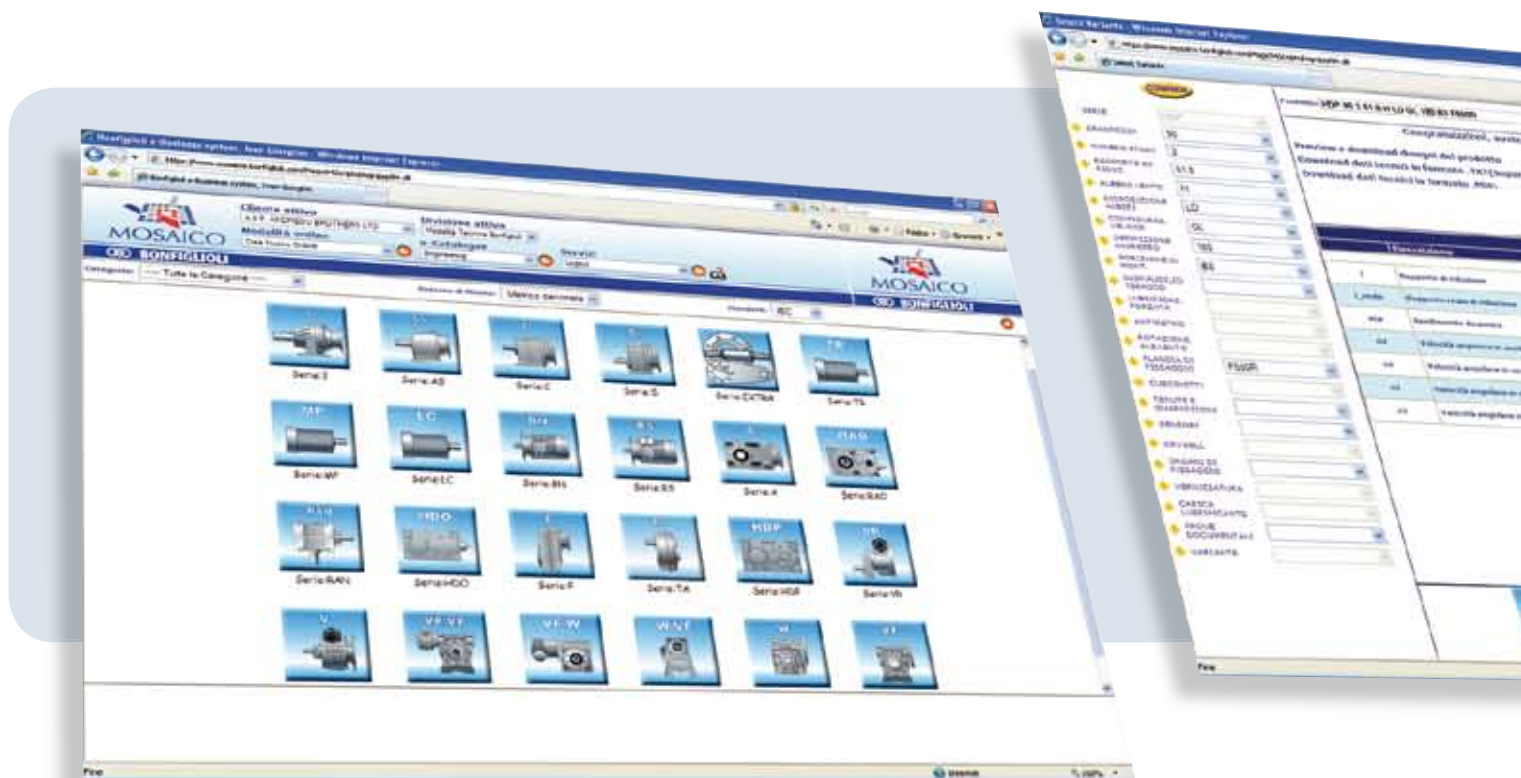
MOSAICO
BONFIGLIOLI
Cliente attivo
Modalità ordine
Divisione attiva
Categorie
Tutte le Categorie
Metrico decimale
IEC
MOSAICO
BONFIGLIOLI
Serie 3
Serie AS
Serie C
Serie S
Serie EXTRA
Serie TL
TAP
LC
Serie TAP
Serie LC
Serie BS
Serie RS
Serie A
Serie RAD
RAN
HDO
HDP
VR
Serie RAN
Serie HDO
Serie F
Serie TA
Serie HDP
Serie VR
V
VF-VF
VF-W
WNT
W
VF
Fine
Internet
100%

Complimenti
Congratulazioni
Preview e download disegni del prodotto
Download dati tecnici in formato .txt
Download dati tecnici in formato .html
30
3
51.8
H
LD
OL
180
B3
F500R
Fine